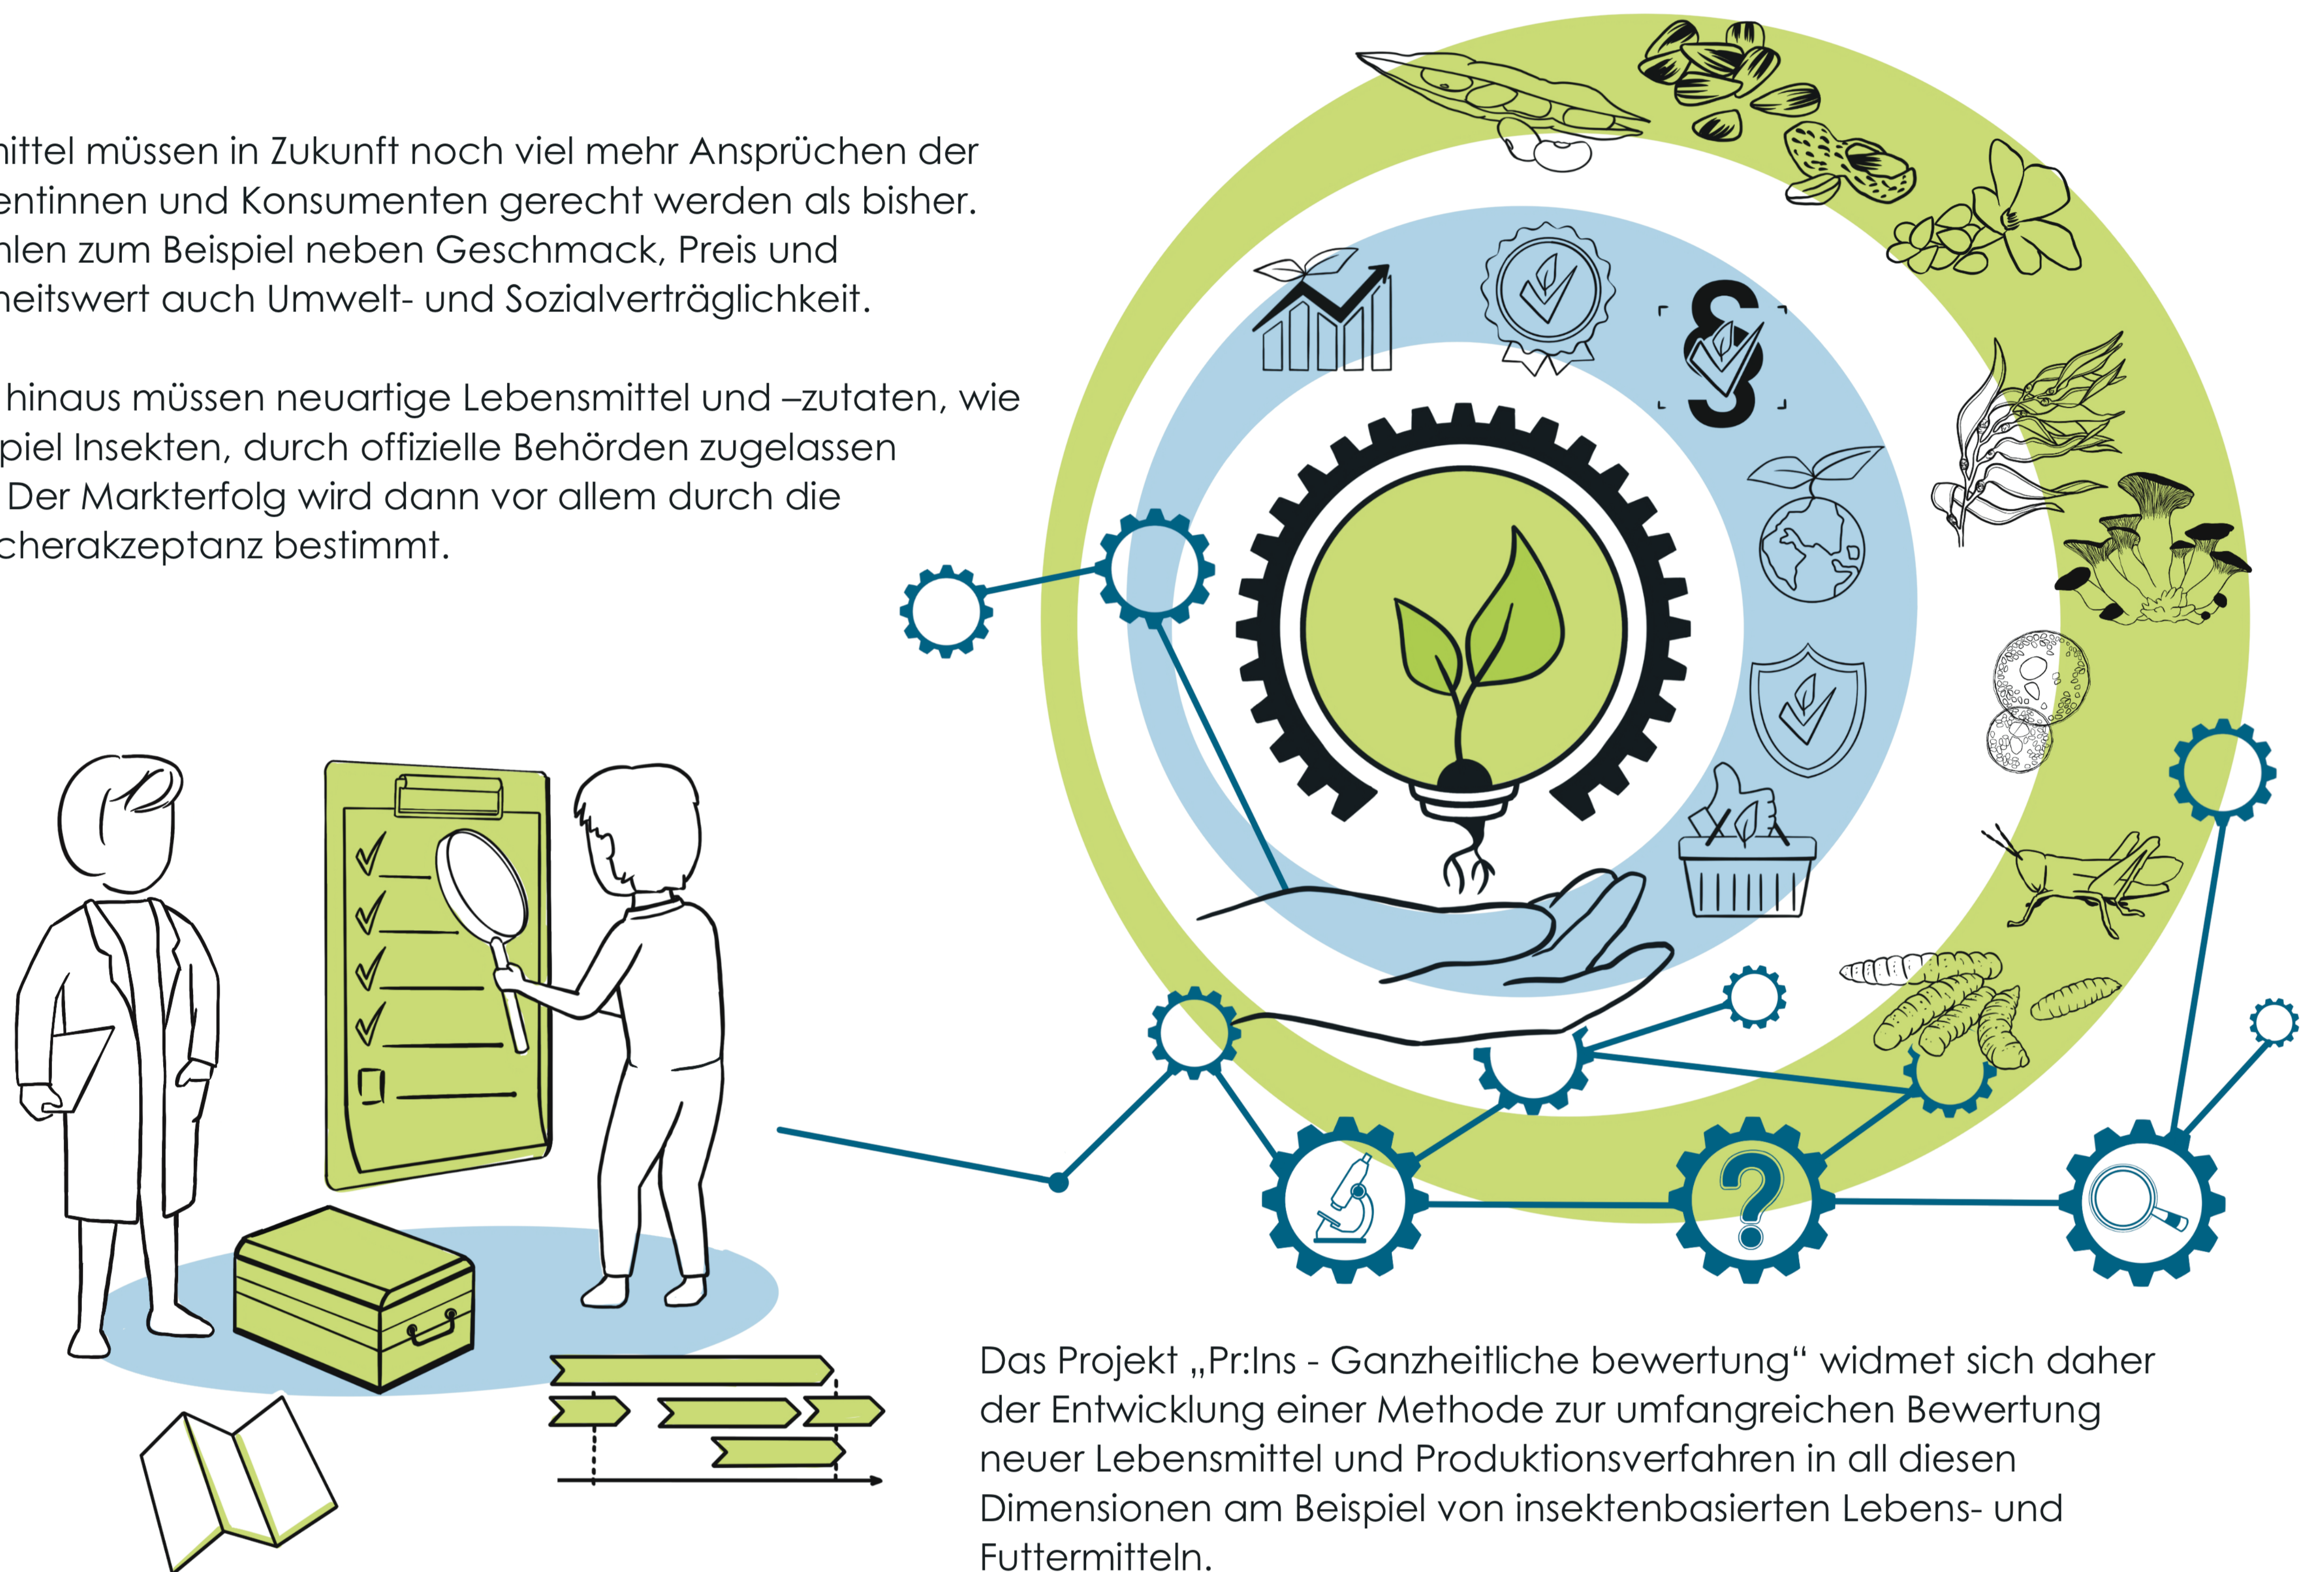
ittel müssen in Zukunft noch viel mehr Ansprüchen der entinnen und Konsumenten gerecht werden als bisher. hlen zum Beispiel neben Geschmack, Preis und heitswert auch Umwelt- und Sozialverträglichkeit.

hinaus müssen neuartige Lebensmittel und –zutaten, wie piel Insekten, durch offizielle Behörden zugelassen Der Markterfolg wird dann vor allem durch die cherakzeptanz bestimmt.

§

Das Projekt „Pr:Ins - Ganzheitliche bewertung“ widmet sich daher der Entwicklung einer Methode zur umfangreichen Bewertung neuer Lebensmittel und Produktionsverfahren in all diesen Dimensionen am Beispiel von insektenbasierten Lebens- und Futtermitteln.